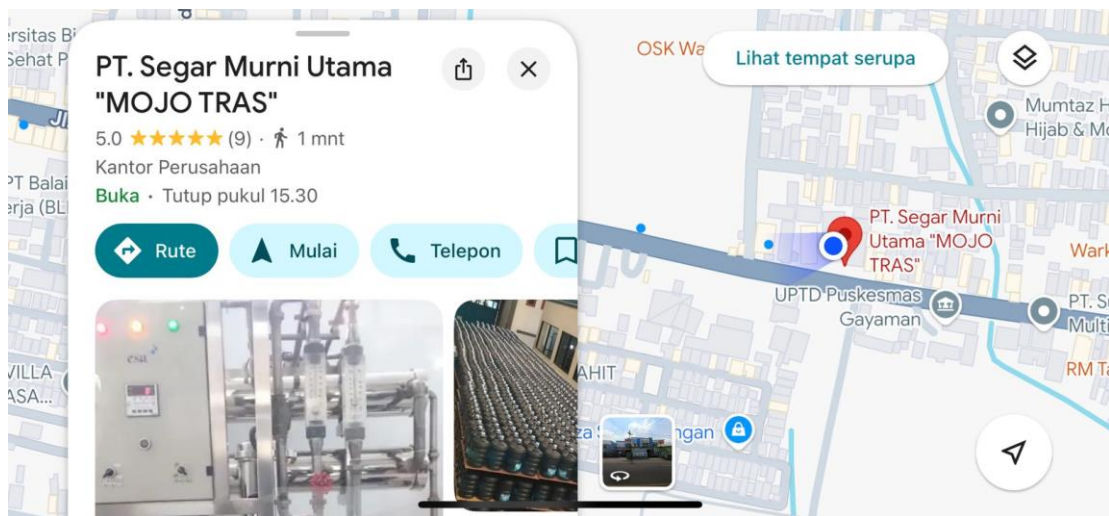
PT. Segar Murni Utama "MOJO TRAS"

5.0 ★★★★★ (9) · 1 mnt

Kantor Perusahaan

Buka · Tutup pukul 15.30

Rute

Mulai

Telepon

Lihat tempat serupa

ersitas B
Sehat P

PT Balai
erja (BL

VILLA
ASA...

OSK Wa

Mumtaz H
Hijab & Mo

PT. Segar Murni Utama "MOJO TRAS"

Wark

UPTD Puskesmas Gayaman

PT. S
Multi

RM Ta

AHIT

za S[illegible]ngan

esa